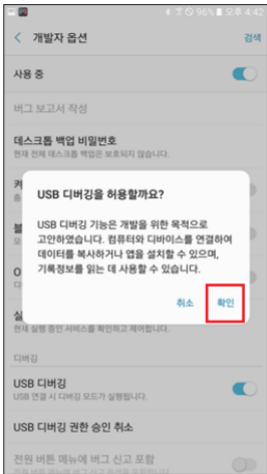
96% 오후 4:42

개발자 옵션

검색

사용 중

버그 보고서 작성

데스크톱 백업 비밀번호

현재 전체 데스크톱 백업은 보호되지 않습니다.

USB 디버깅을 허용할까요?

USB 디버깅 기능은 개발을 위한 목적으로 고안하였습니다. 컴퓨터와 디바이스를 연결하여 데이터를 복사하거나 앱을 설치할 수 있으며, 기록정보를 읽는 데 사용할 수 있습니다.

취소

확인

현재 실행 중인 서비스를 확인하고 제어합니다.

디버깅

USB 디버깅

USB 연결 시 디버그 모드가 실행됩니다.

USB 디버깅 권한 승인 취소

전원 버튼 메뉴에 버그 신고 포함